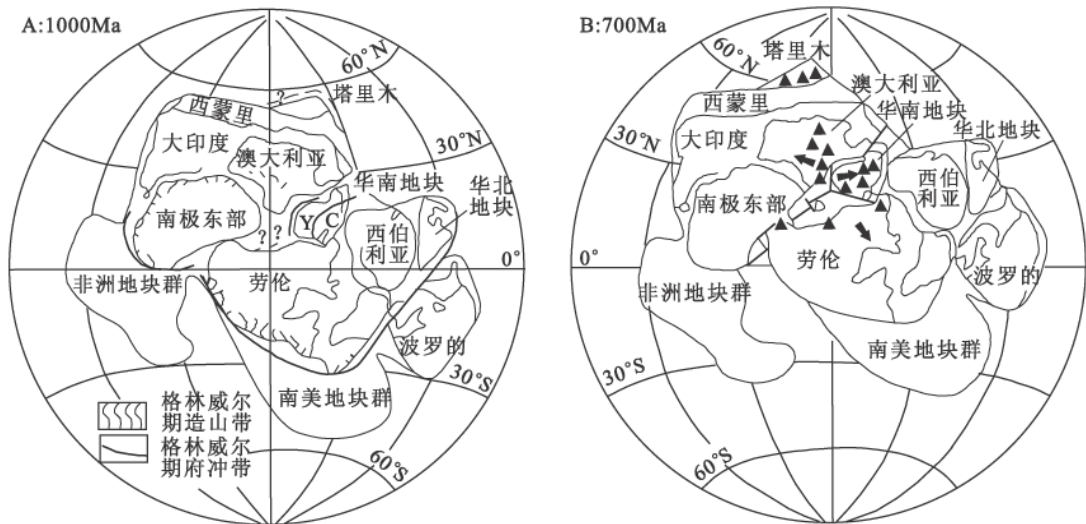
A:1000Ma

60°N
西蒙里
?
塔里木
大印度
澳大利亚
30°N
华南地块
华北地块
南极东部
Y
C
??
西伯利亚
0°
非洲地块群
劳伦
波罗的
30°S
格林威尔期造山带
格林威尔期府冲带
南美地块群
60°S

B:700Ma

60°N
塔里木
澳大利亚
西蒙里
华南地块
30°N
大印度
华北地块
西伯利亚
南极东部
0°
劳伦
波罗的
非洲地块群
南美地块群
30°S
60°S